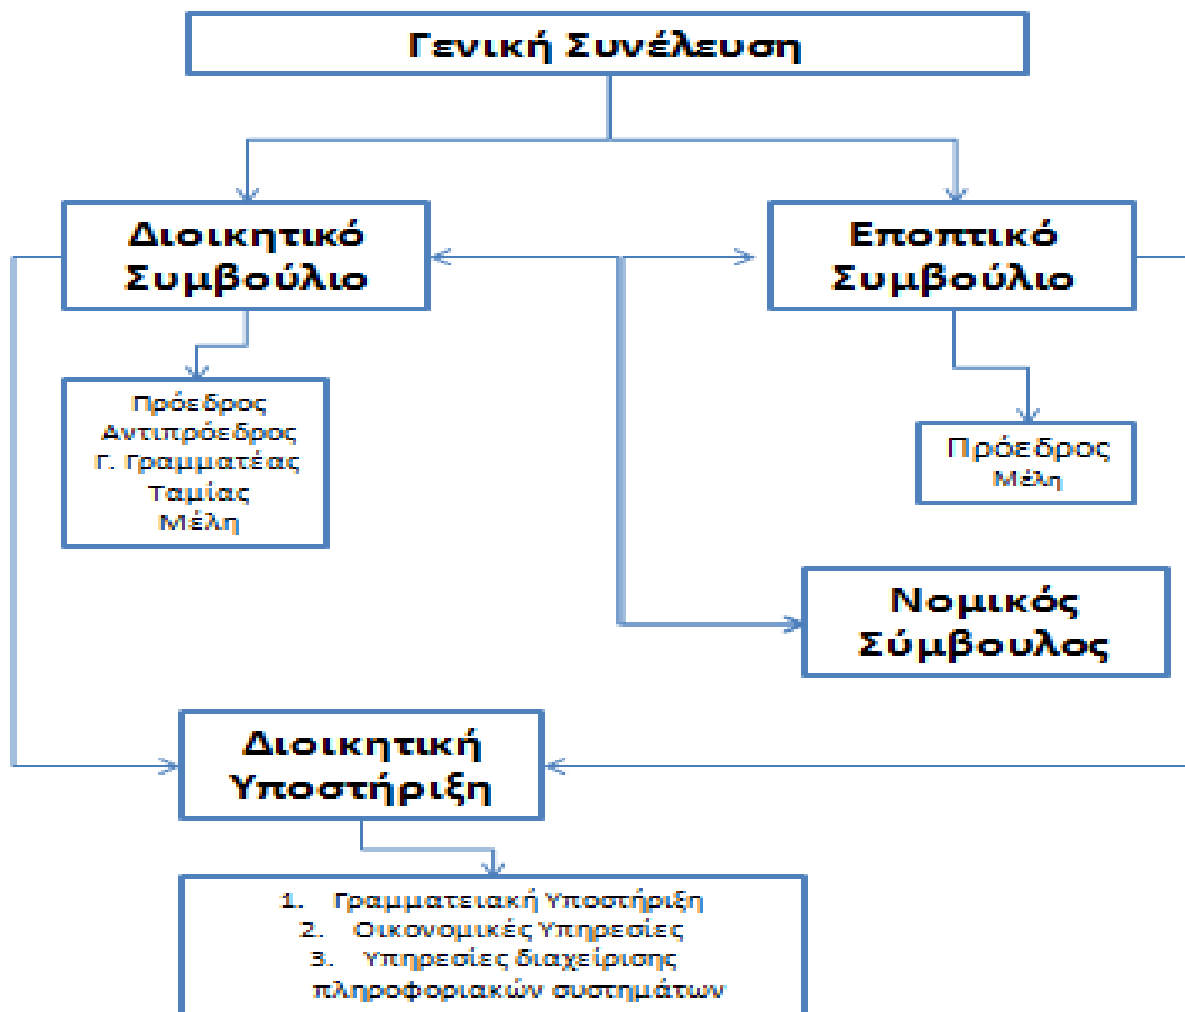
Γενική Συνέλευση

Διοικητικό Συμβούλιο

Εποπτικό Συμβούλιο

Πρόεδρος
Αντιπρόεδρος
Γ. Γραμματέας
Ταμίας
Μέλη

Πρόεδρος
Μέλη

Νομικός Σύμβουλος

Διοικητική Υποστήριξη

1. Γραμματειακή Υποστήριξη
2. Οικονομικές Υπηρεσίες
3. Υπηρεσίες διαχείρισης πληροφοριακών συστημάτων